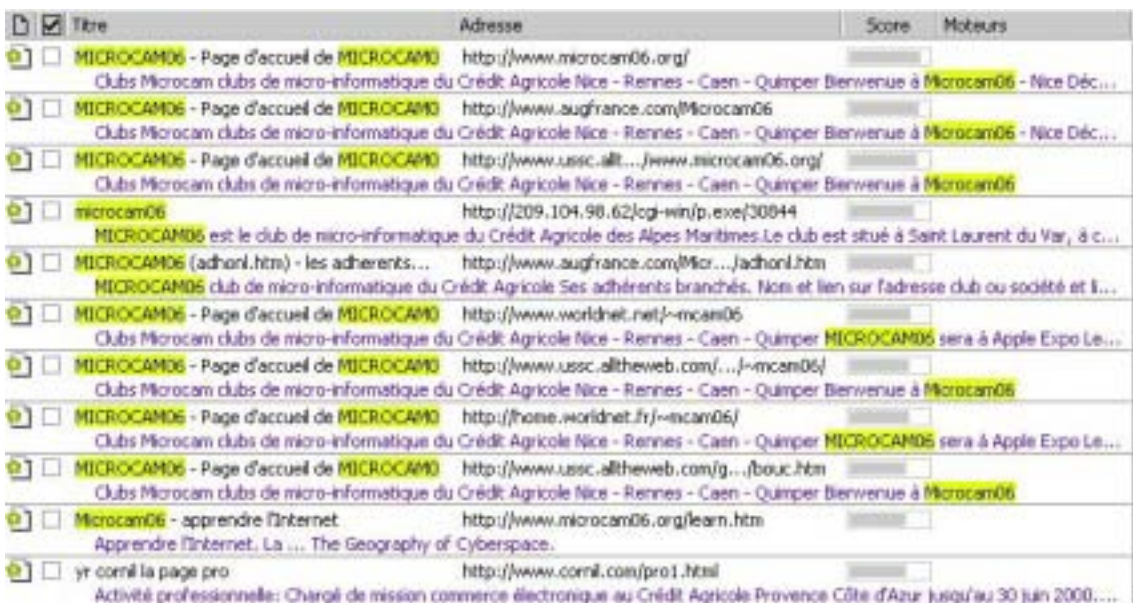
| | | Titre | Adresse | Score | Moteurs |
|---|---|---|---|---|---|
| | | MICROCAM06 - Page d'accueil de MICROCAM0 | http://www.microcam06.org/ | | |
| | | Clubs Microcam clubs de micro-informatique du Crédit Agricole Nice - Rennes - Caen - Quimper Bienvenue à Microcam06 - Nice Déc... | | | |
| | | MICROCAM06 - Page d'accueil de MICROCAM0 | http://www.augfrance.com/Microcam06 | | |
| | | Clubs Microcam clubs de micro-informatique du Crédit Agricole Nice - Rennes - Caen - Quimper Bienvenue à Microcam06 - Nice Déc... | | | |
| | | MICROCAM06 - Page d'accueil de MICROCAM0 | http://www.ussc.allt.../www.microcam06.org/ | | |
| | | Clubs Microcam clubs de micro-informatique du Crédit Agricole Nice - Rennes - Caen - Quimper Bienvenue à Microcam06 | | | |
| | | microcam06 | http://209.104.98.62/cgi-win/p.exe/30844 | | |
| | | MICROCAM06 est le club de micro-informatique du Crédit Agricole des Alpes Maritimes.Le club est situé à Saint Laurent du Var, à c... | | | |
| | | MICROCAM06 (adhonl.htm) - les adherents... | http://www.augfrance.com/Micr.../adhonl.htm | | |
| | | MICROCAM06 club de micro-informatique du Crédit Agricole Ses adhérents branchés. Nom et lien sur l'adresse club ou société et li... | | | |
| | | MICROCAM06 - Page d'accueil de MICROCAM0 | http://www.worldnet.net/~mcam06 | | |
| | | Clubs Microcam clubs de micro-informatique du Crédit Agricole Nice - Rennes - Caen - Quimper MICROCAM06 sera à Apple Expo Le... | | | |
| | | MICROCAM06 - Page d'accueil de MICROCAM0 | http://www.ussc.alltheweb.com/.../~mcam06/ | | |
| | | Clubs Microcam clubs de micro-informatique du Crédit Agricole Nice - Rennes - Caen - Quimper Bienvenue à Microcam06 | | | |
| | | MICROCAM06 - Page d'accueil de MICROCAM0 | http://home.worldnet.fr/~mcam06/ | | |
| | | Clubs Microcam clubs de micro-informatique du Crédit Agricole Nice - Rennes - Caen - Quimper MICROCAM06 sera à Apple Expo Le... | | | |
| | | MICROCAM06 - Page d'accueil de MICROCAM0 | http://www.ussc.alltheweb.com/g.../bouc.htm | | |
| | | Clubs Microcam clubs de micro-informatique du Crédit Agricole Nice - Rennes - Caen - Quimper Bienvenue à Microcam06 | | | |
| | | Microcam06 - apprendre l'Internet | http://www.microcam06.org/learn.htm | | |
| | | Apprendre l'Internet. La ... The Geography of Cyberspace. | | | |
| | | yr cornil la page pro | http://www.cornil.com/pro1.html | | |
| | | Activité professionnelle: Chargé de mission commerce électronique au Crédit Agricole Provence Côte d'Azur jusqu'au 30 juin 2000.... | | | |